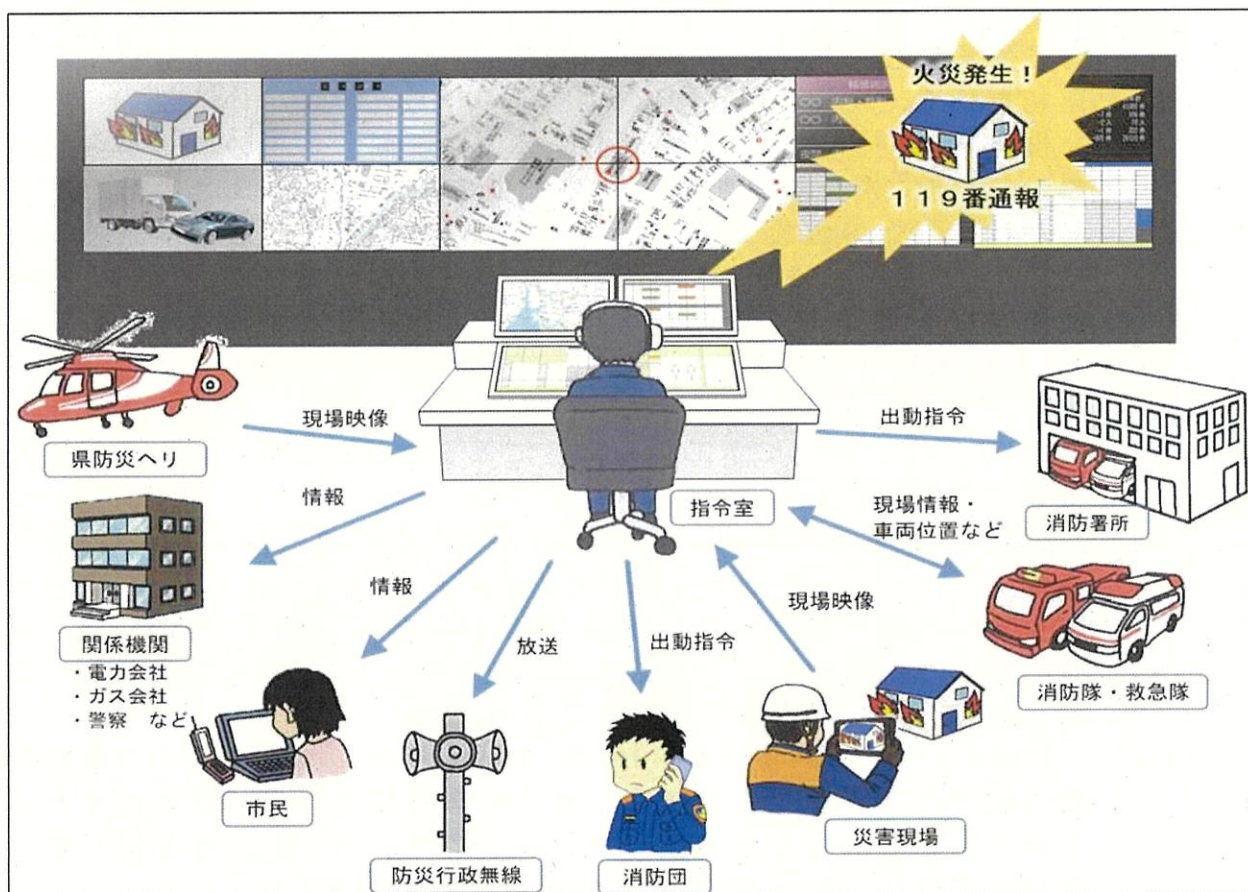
火災発生！

119番通報

現場映像

県防災ヘリ

出動指令

情報

指令室

現場情報・車両位置など

消防署所

情報

関係機関
・電力会社
・ガス会社
・警察　など

現場映像

放送

出動指令

消防隊・救急隊

市民

災害現場

防災行政無線

消防団